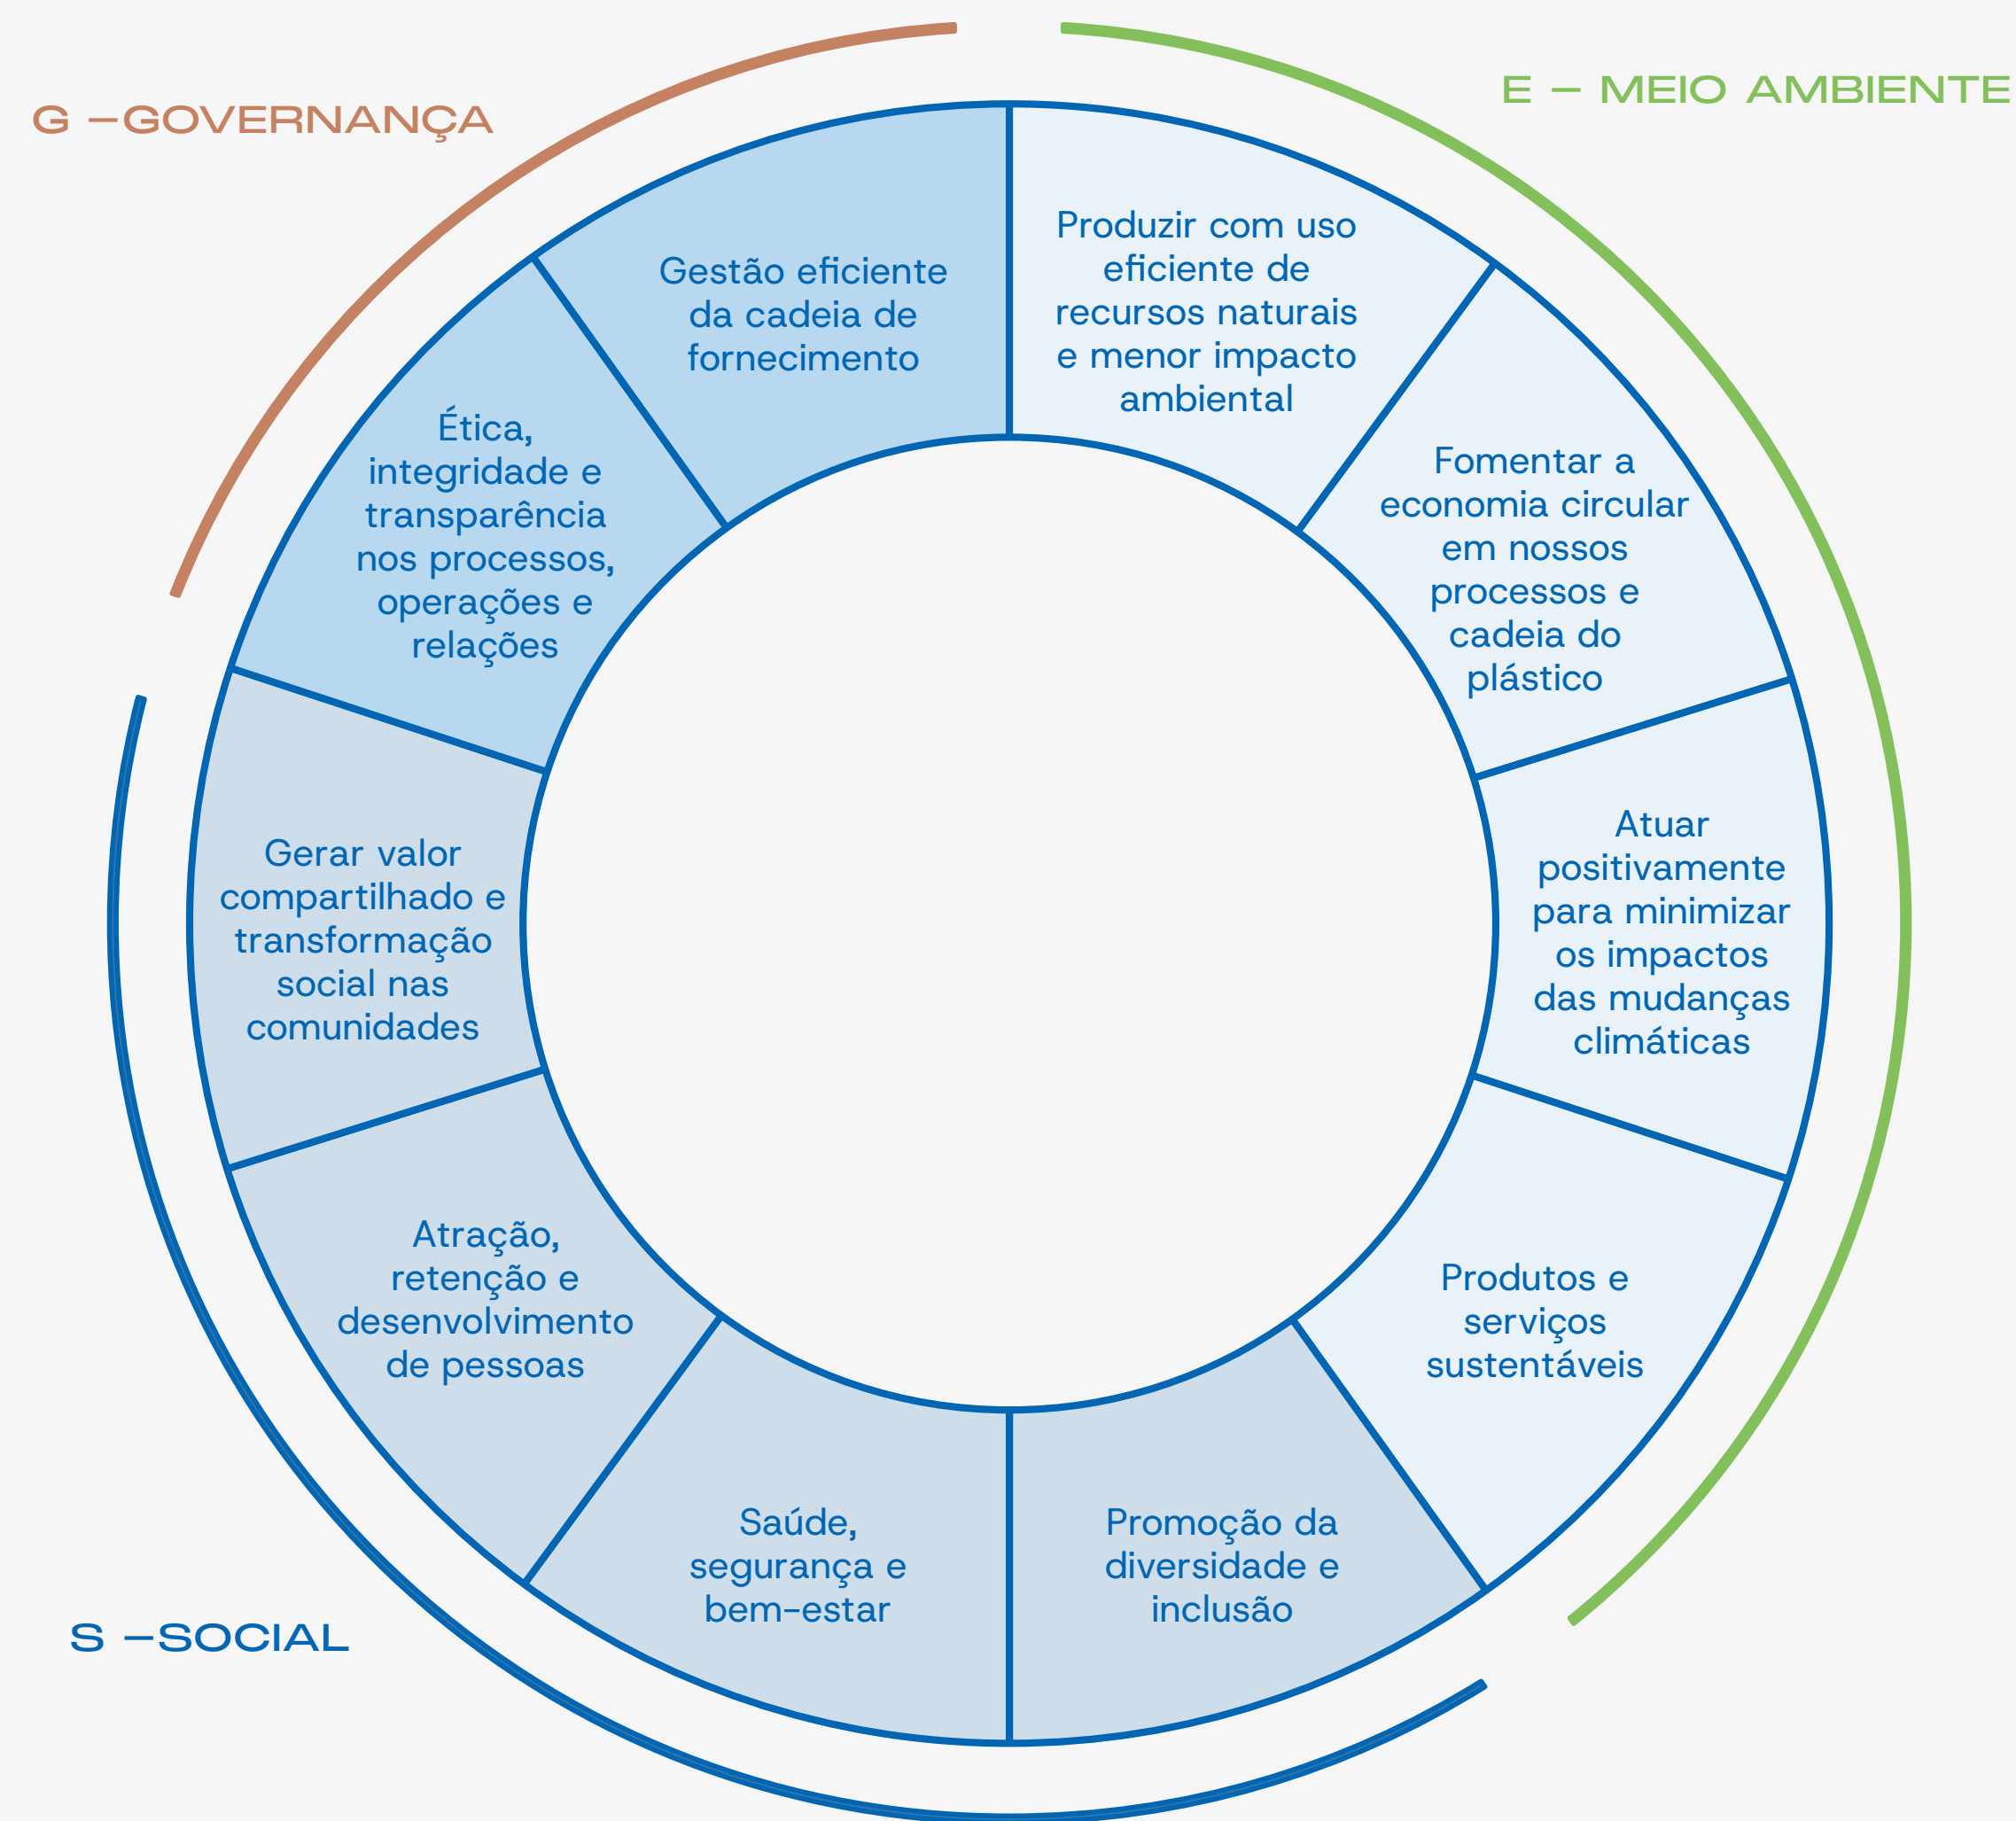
G –GOVERNANÇA

E – MEIO AMBIENTE

Gestão eficiente da cadeia de fornecimento

Produzir com uso eficiente de recursos naturais e menor impacto ambiental

Ética, integridade e transparência nos processos, operações e relações

Fomentar a economia circular em nossos processos e cadeia do plástico

Gerar valor compartilhado e transformação social nas comunidades

Atuar positivamente para minimizar os impactos das mudanças climáticas

Atração, retenção e desenvolvimento de pessoas

Produtos e serviços sustentáveis

Saúde, segurança e bem-estar

Promoção da diversidade e inclusão

S –SOCIAL